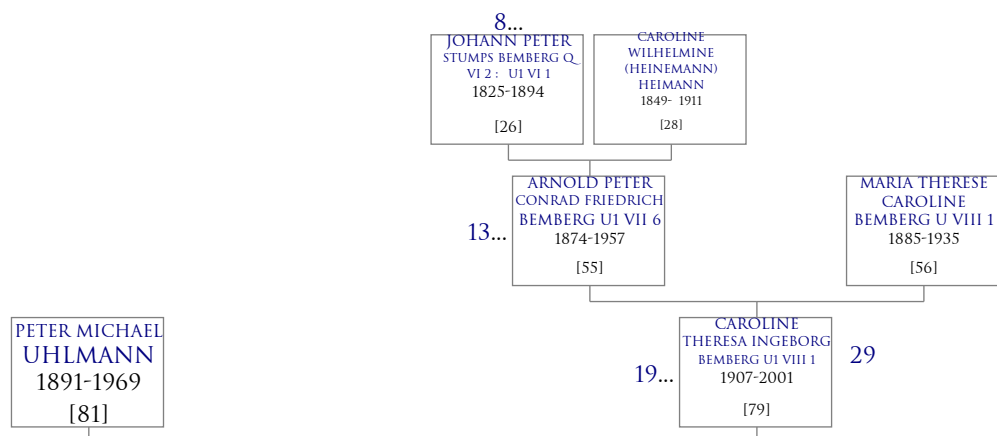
8...

JOHANN PETER
STUMPS BEMBERG Q VI 2 : U1 VI 1
1825-1894
[26]

CAROLINE WILHELMINE (HEINEMANN) HEIMANN
1849- 1911
[28]

13...

ARNOLD PETER CONRAD FRIEDRICH BEMBERG U1 VII 6
1874-1957
[55]

MARIA THERESE CAROLINE BEMBERG U VIII 1
1885-1935
[56]

PETER MICHAEL UHLMANN
1891-1969
[81]

19...

CAROLINE THERESA INGEBORG BEMBERG U1 VIII 1
1907-2001
[79]

29